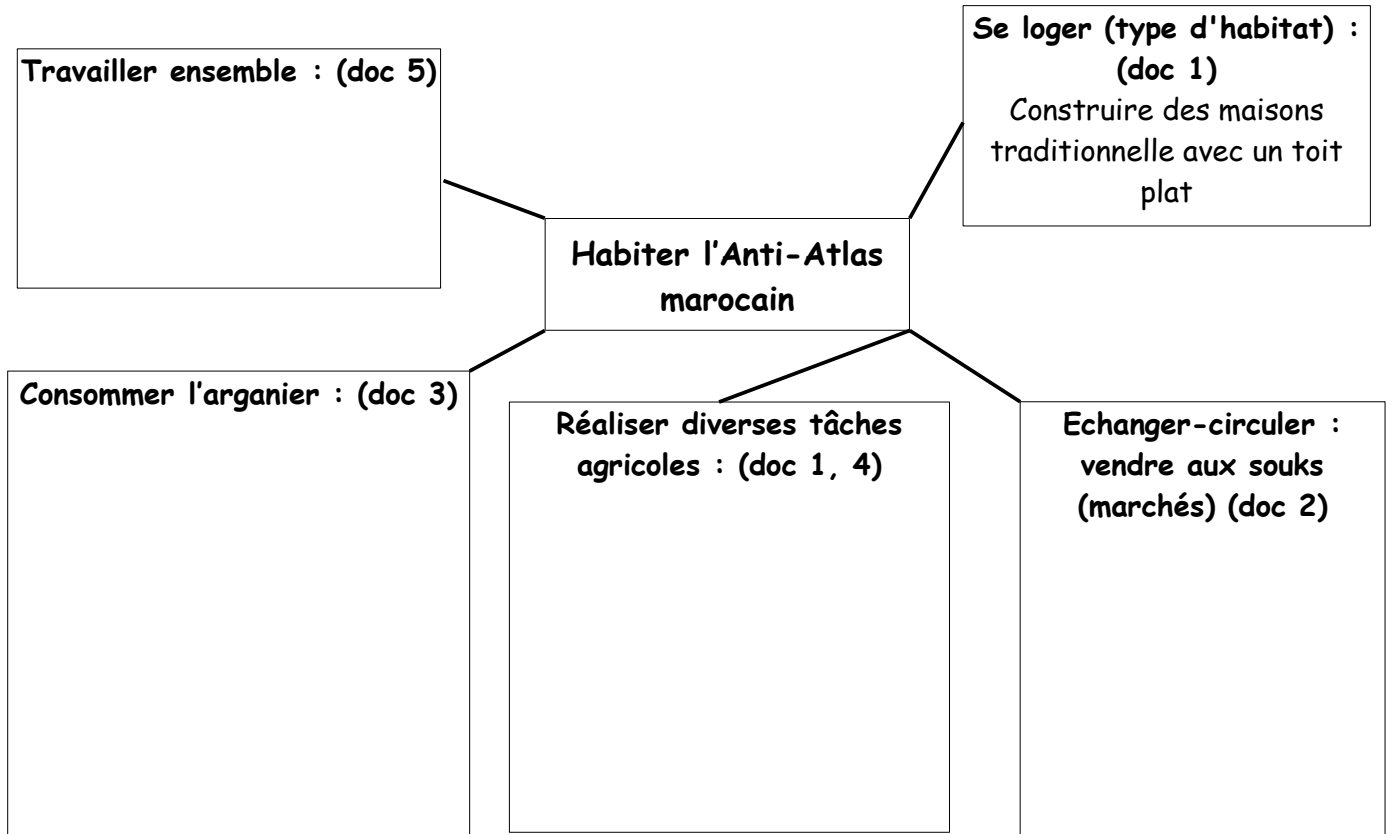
Travailler ensemble : (doc 5)

Se loger (type d'habitat) : (doc 1)
Construire des maisons traditionnelle avec un toit plat

Habiter l’Anti-Atlas marocain

Consommer l’arganier : (doc 3)

Réaliser diverses tâches agricoles : (doc 1, 4)

Echanger-circuler : vendre aux souks (marchés) (doc 2)